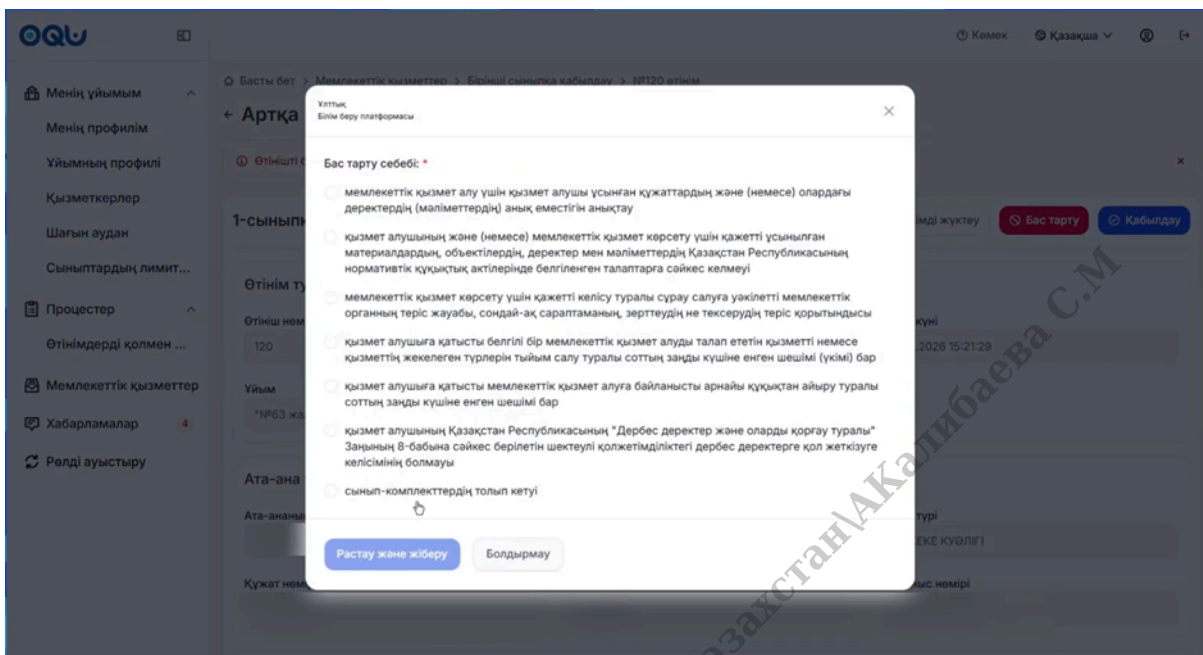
OQU

⊙ Көмек ⊕ Қазақша

Менің ұйымым
Менің профилім
Ұйымның профилі
Қызметкерлер
Шағын аудан
Сыныптардың лимит...
Процестер
Өтінімдерді қолмен ...
Мемлекеттік қызметтер
Хабарламалар 4
Рөлді ауыстыру

Басты бет > Мемлекеттік қызметтер > Бірінші сыныпқа қабылдау > №120 өтінім

← Артқа

Өтініш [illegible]

1-сынып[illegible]

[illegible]мді жүктеу Бас тарту Қабылдау

Өтінім т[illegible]
Өтініш нөм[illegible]
120
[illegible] күні
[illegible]2026 15:21:29
Ұйым
"№63 ж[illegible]

Ата-ана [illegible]
Ата-ананы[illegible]
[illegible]түрі
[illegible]ЕКЕ КУӘЛІГІ
Құжат нөм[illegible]
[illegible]лыс нөмірі

Ұлттық
Білім беру платформасы

Бас тарту себебі: *

мемлекеттік қызмет алу үшін қызмет алушы ұсынған құжаттардың және (немесе) олардағы деректердің (мәліметтердің) анық еместігін анықтау

қызмет алушының және (немесе) мемлекеттік қызмет көрсету үшін қажетті ұсынылған материалдардың, объектілердің, деректер мен мәліметтердің Қазақстан Республикасының нормативтік құқықтық актілерінде белгіленген талаптарға сәйкес келмеуі

мемлекеттік қызмет көрсету үшін қажетті келісу туралы сұрау салуға уәкілетті мемлекеттік органның теріс жауабы, сондай-ақ сараптаманың, зерттеудің не тексерудің теріс қорытындысы

қызмет алушыға қатысты белгілі бір мемлекеттік қызмет алуды талап ететін қызметті немесе қызметтің жекелеген түрлерін тыйым салу туралы соттың заңды күшіне енген шешімі (үкімі) бар

қызмет алушыға қатысты мемлекеттік қызмет алуға байланысты арнайы құқықтан айыру туралы соттың заңды күшіне енген шешімі бар

қызмет алушының Қазақстан Республикасының "Дербес деректер және оларды қорғау туралы" Заңының 8-бабына сәйкес берілетін шектеулі қолжетімділіктегі дербес деректерге қол жеткізуге келісімінің болмауы

сынып-комплекттердің толып кетуі

Растау және жіберу Болдырмау

Казахстан\АКалибаева С.М